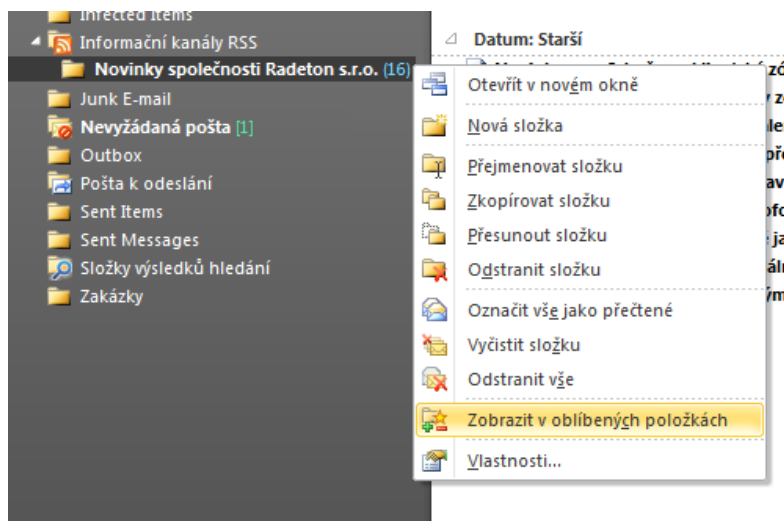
Infected Items
Informační kanály RSS
Novinky společnosti Radeton s.r.o. (16)
Junk E-mail
Nevyžádaná pošta [1]
Outbox
Pošta k odeslání
Sent Items
Sent Messages
Složky výsledků hledání
Zakázky

Datum: Starší

Otevřít v novém okně
Nová složka
Přejmenovat složku
Zkopírovat složku
Přesunout složku
Odstranit složku
Označit vše jako přečtené
Vyčistit složku
Odstranit vše
Zobrazit v oblíbených položkách
Vlastnosti...